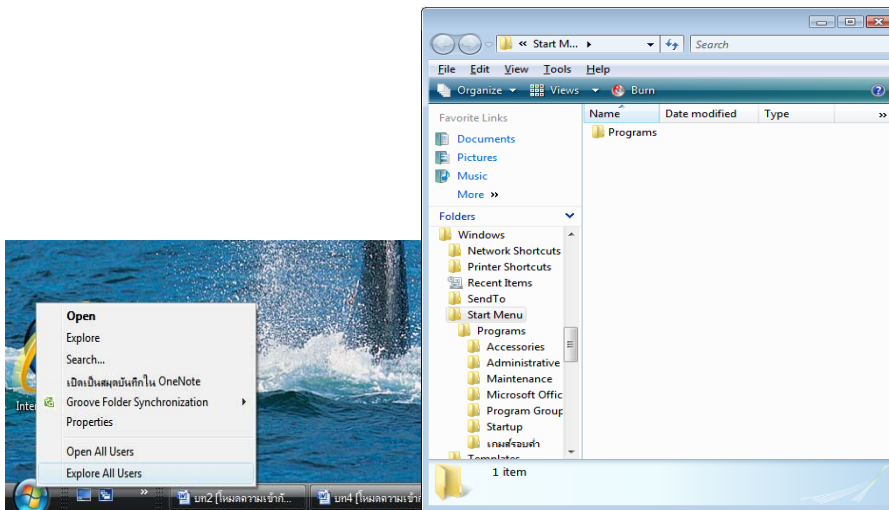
Open
Explore
Search...
เปิดเป็นสมุดบันทึกใน OneNote
Groove Folder Synchronization
Properties
Open All Users
Explore All Users
Inte
บท2 [โหมดความเข้ากั...
บท4 [โหมดความเข้าก

« Start M... ▸
Search
File Edit View Tools Help
Organize Views Burn
Favorite Links
Documents
Pictures
Music
More »
Folders
Windows
Network Shortcuts
Printer Shortcuts
Recent Items
SendTo
Start Menu
Programs
Accessories
Administrative
Maintenance
Microsoft Offic
Program Group
Startup
เกมส์รอบค่ำ
Templates
Name
Date modified
Type
Programs
1 item